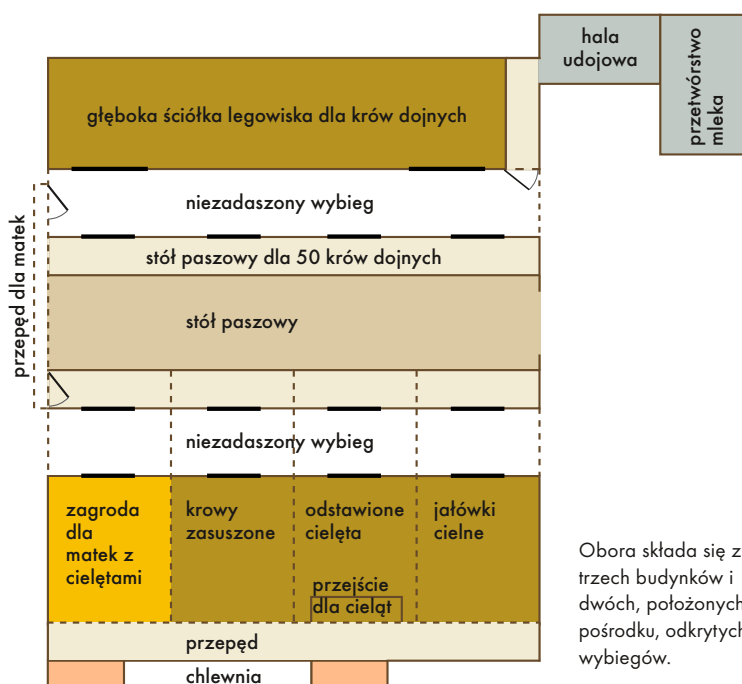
hala udojowa

przetwórstwo mleka

głęboka ściółka legowiska dla krów dojnych

niezadaszony wybieg

przepęd dla matek

stół paszowy dla 50 krów dojnych

stół paszowy

niezadaszony wybieg

zagroda dla matek z cielętami

krowy zasuszone

odstawione cielęta

przejście dla cieląt

jałówki cielne

przepęd

chlewnia

Obora składa się z trzech budynków i dwóch, położonych pośrodku, odkrytych wybiegów.